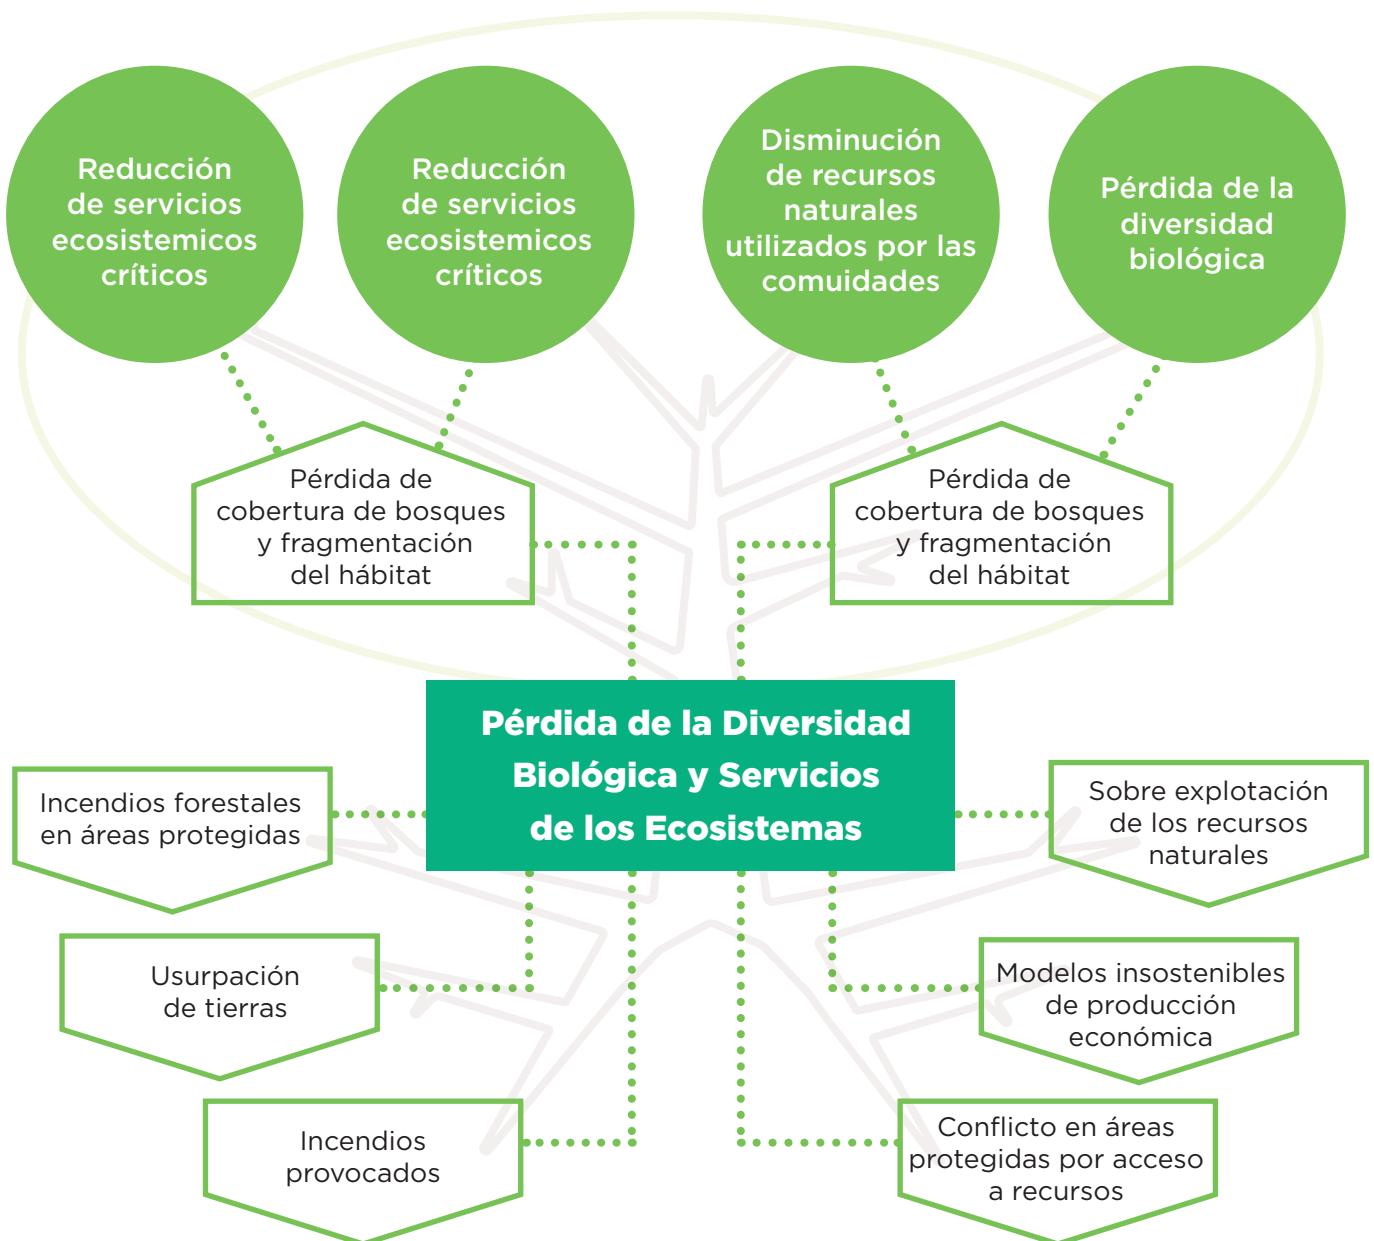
Reducción de servicios ecosistemicos críticos

Reducción de servicios ecosistemicos críticos

Disminución de recursos naturales utilizados por las comuidades

Pérdida de la diversidad biológica

Pérdida de cobertura de bosques y fragmentación del hábitat

Pérdida de cobertura de bosques y fragmentación del hábitat

Pérdida de la Diversidad Biológica y Servicios de los Ecosistemas

Incendios forestales en áreas protegidas

Sobre explotación de los recursos naturales

Usurpación de tierras

Modelos insostenibles de producción económica

Incendios provocados

Conflicto en áreas protegidas por acceso a recursos